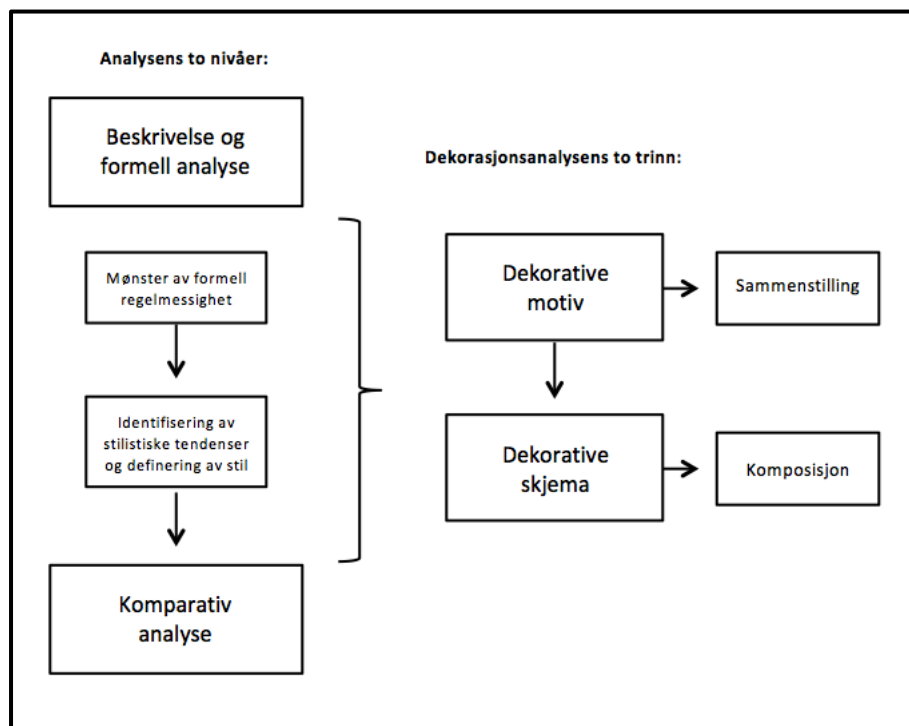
Analysens to nivåer:

Beskrivelse og formell analyse

Mønster av formell regelmessighet

Identifisering av stilistiske tendenser og definering av stil

Komparativ analyse

Dekorasjonsanalysens to trinn:

Dekorative motiv

Sammenstilling

Dekorative skjema

Komposisjon